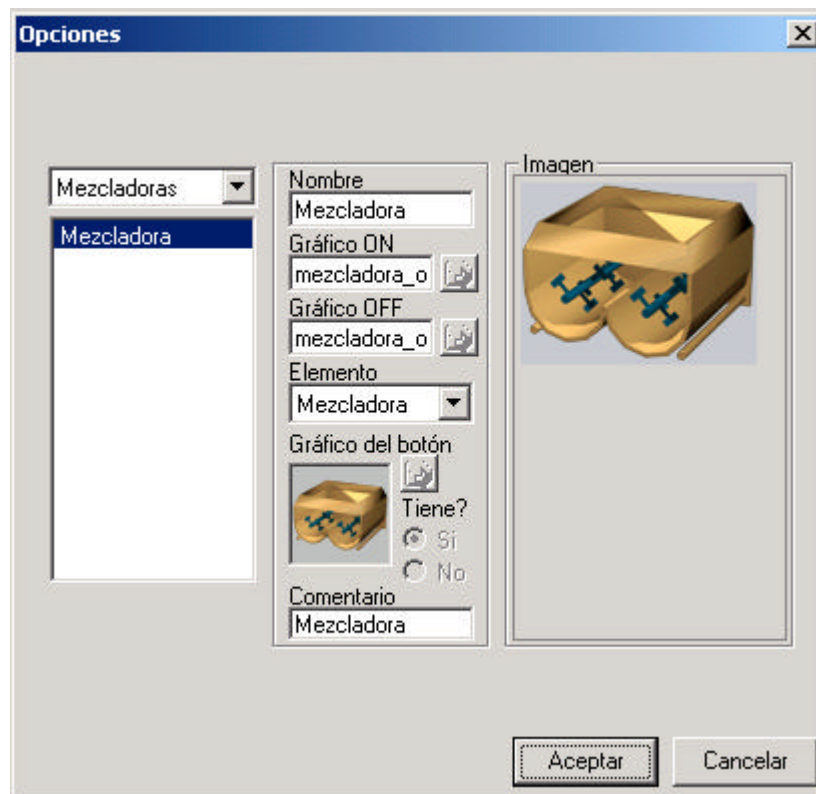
Opciones

Mezcladoras

Mezcladora

Nombre
Mezcladora
Gráfico ON
mezcladora_o
Gráfico OFF
mezcladora_o
Elemento
Mezcladora
Gráfico del botón
Tiene?
Si
No
Comentario
Mezcladora

Imagen

Aceptar
Cancelar